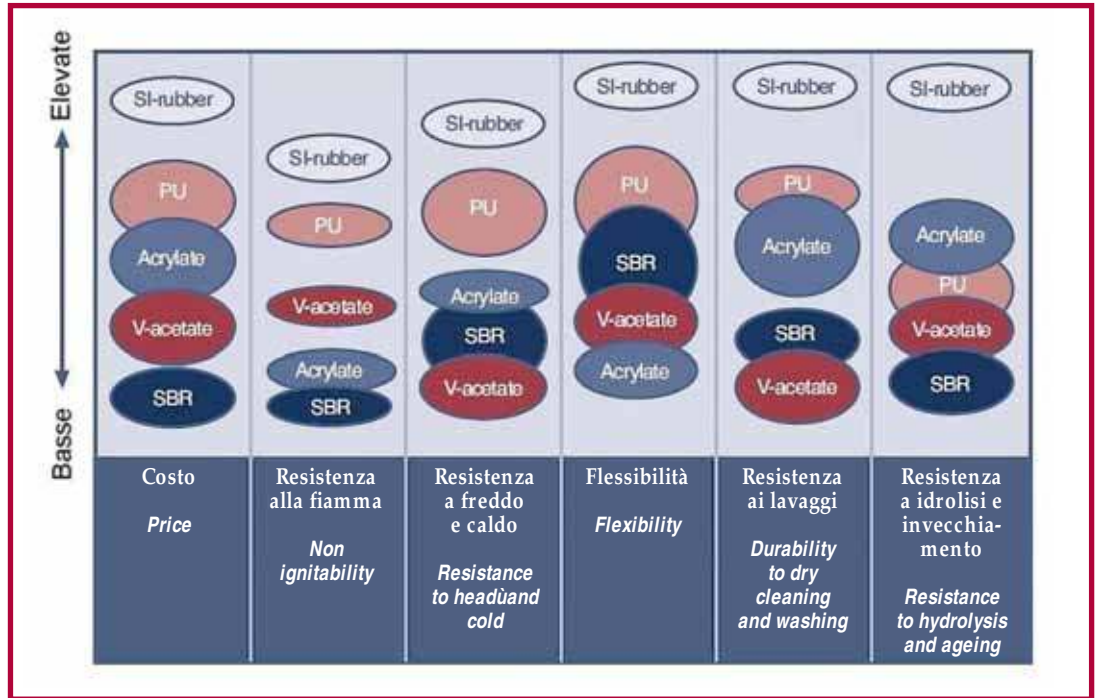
Elevate

Basse

SI-rubber
PU
Acrylate
V-acetate
SBR

SI-rubber
PU
V-acetate
Acrylate
SBR

SI-rubber
PU
Acrylate
SBR
V-acetate

SI-rubber
PU
SBR
V-acetate
Acrylate

SI-rubber
PU
Acrylate
SBR
V-acetate

SI-rubber
Acrylate
PU
V-acetate
SBR

Costo

*Price*

Resistenza alla fiamma

*Non ignitability*

Resistenza a freddo e caldo

*Resistance to headùand cold*

Flessibilità

*Flexibility*

Resistenza ai lavaggi

*Durability to dry cleaning and washing*

Resistenza a idrolisi e invecchiamento

*Resistance to hydrolysis and ageing*